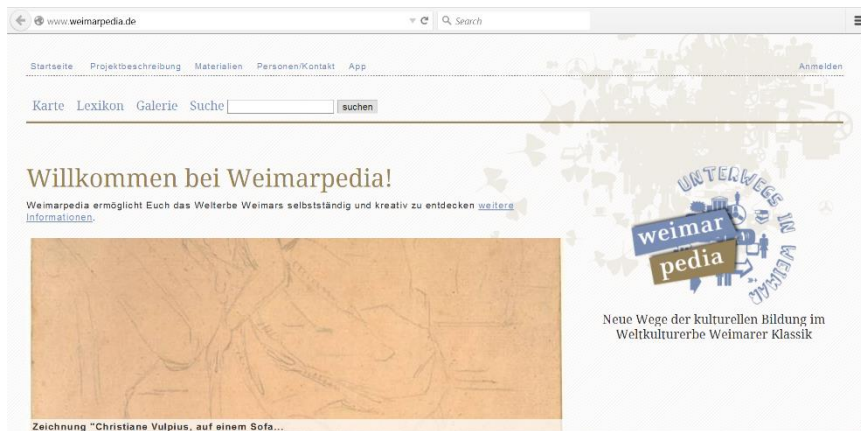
www.weimarpedia.de

Search

Startseite Projektbeschreibung Materialien Personen/Kontakt App

Anmelden

Karte Lexikon Galerie Suche suchen

Willkommen bei Weimarpedia!

Weimarpedia ermöglicht Euch das Welterbe Weimars selbstständig und kreativ zu entdecken weitere Informationen.

Zeichnung "Christiane Vulpius, auf einem Sofa...

UNTERWEGS IN WEIMAR

weimar pedia

Neue Wege der kulturellen Bildung im Weltkulturerbe Weimarer Klassik